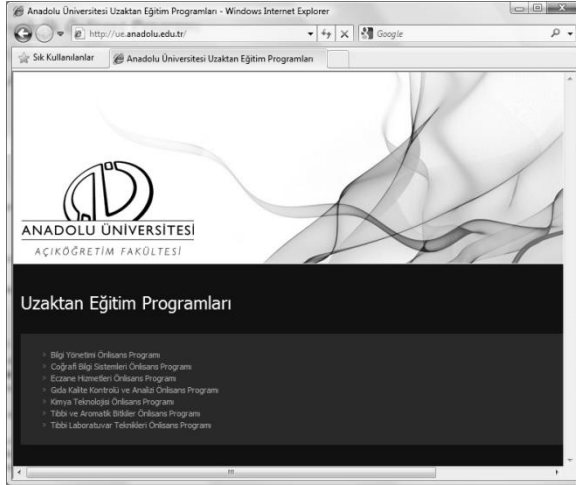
Anadolu Üniversitesi Uzaktan Eğitim Programları - Windows Internet Explorer

http://ue.anadolu.edu.tr/

Google

Sık Kullanılanlar

Anadolu Üniversitesi Uzaktan Eğitim Programları

ANADOLU ÜNİVERSİTESİ

AÇIKÖĞRETİM FAKÜLTESİ

Uzaktan Eğitim Programları

Bilgi Yönetimi Önlisans Programı
Coğrafi Bilgi Sistemleri Önlisans Programı
Eczane Hizmetleri Önlisans Programı
Gıda Kalite Kontrolü ve Analizi Önlisans Programı
Kimya Teknolojisi Önlisans Programı
Tıbbi ve Aromatik Bitkiler Önlisans Programı
Tıbbi Laboratuvar Teknikleri Önlisans Programı